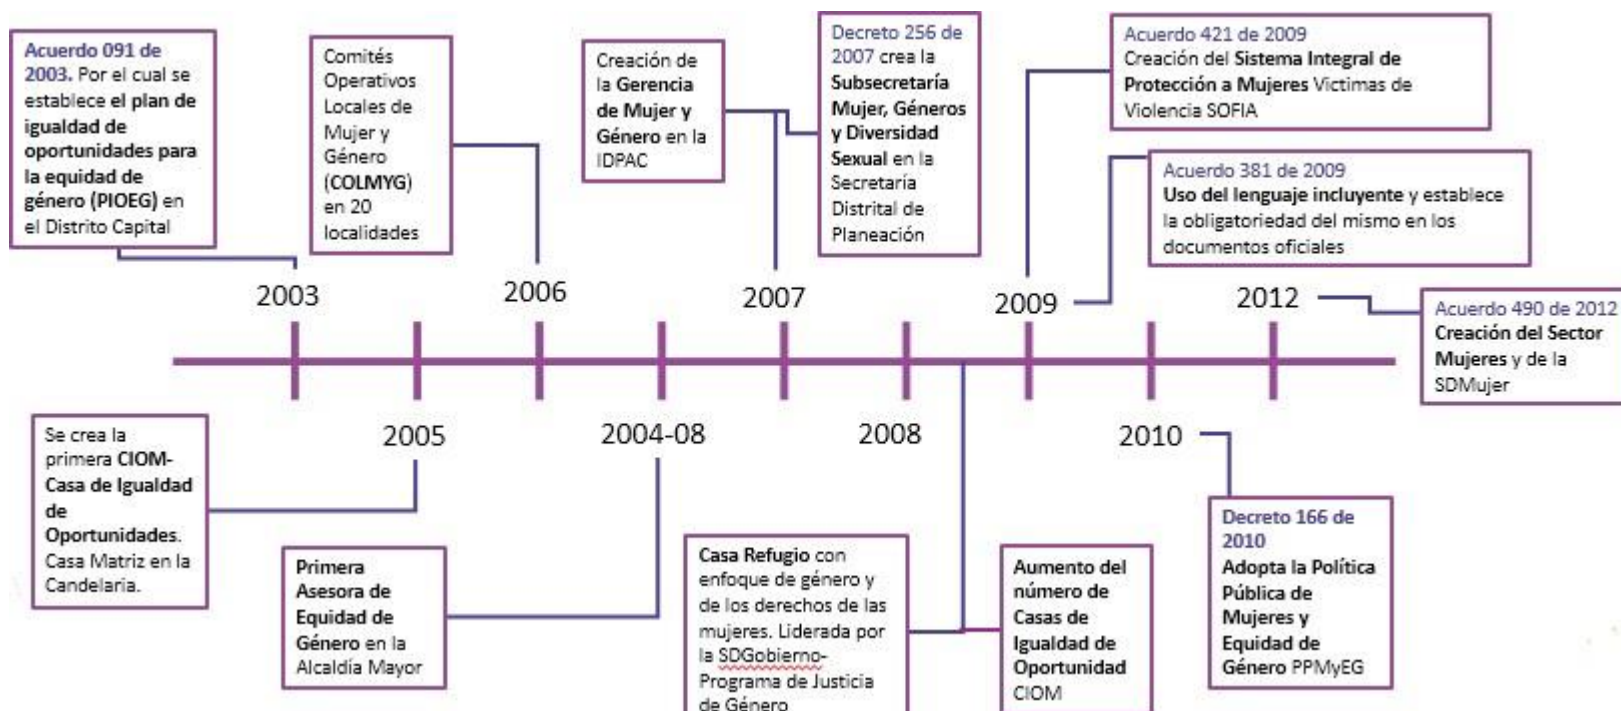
Acuerdo 091 de 2003. Por el cual se establece el plan de igualdad de oportunidades para la equidad de género (PIOEG) en el Distrito Capital

Comités Operativos Locales de Mujer y Género (COLMYG) en 20 localidades

Creación de la Gerencia de Mujer y Género en la IDPAC

Decreto 256 de 2007 crea la Subsecretaría Mujer, Géneros y Diversidad Sexual en la Secretaría Distrital de Planeación

Acuerdo 421 de 2009
Creación del Sistema Integral de Protección a Mujeres Victimas de Violencia SOFIA

Acuerdo 381 de 2009
Uso del lenguaje incluyente y establece la obligatoriedad del mismo en los documentos oficiales

2003

2006

2007

2009

2012

Acuerdo 490 de 2012
Creación del Sector Mujeres y de la SDMujer

2005

2004-08

2008

2010

Se crea la primera CIOM-Casa de Igualdad de Oportunidades. Casa Matriz en la Candelaria.

Primera Asesora de Equidad de Género en la Alcaldía Mayor

Casa Refugio con enfoque de género y de los derechos de las mujeres. Liderada por la SDGobierno-Programa de Justicia de Género

Aumento del número de Casas de Igualdad de Oportunidad CIOM

Decreto 166 de 2010
Adopta la Política Pública de Mujeres y Equidad de Género PPMyEG